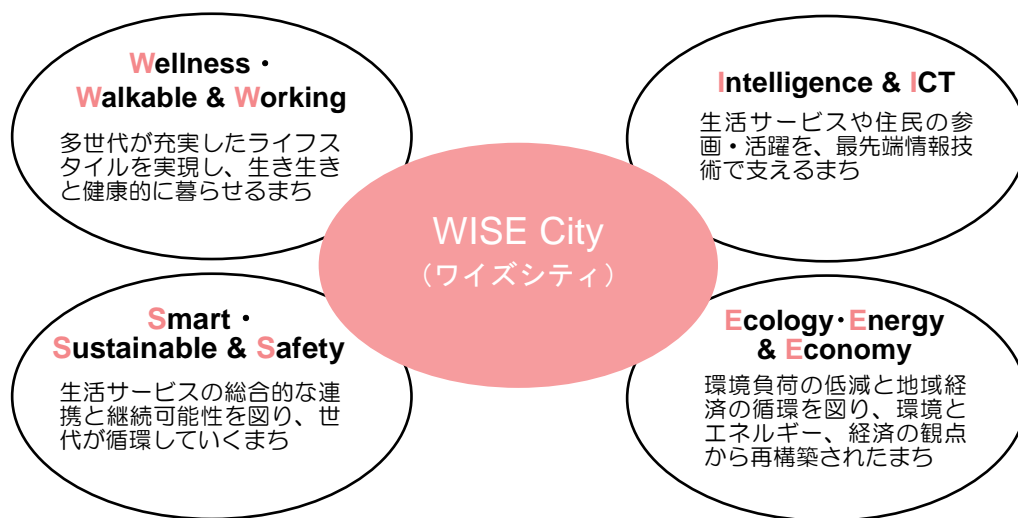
Wellness・
Walkable & Working

多世代が充実したライフスタイルを実現し、生き生きと健康的に暮らせるまち

Intelligence & ICT

生活サービスや住民の参画・活躍を、最先端情報技術で支えるまち

WISE City
（ワイズシティ）

Smart・
Sustainable & Safety

生活サービスの総合的な連携と継続可能性を図り、世代が循環していくまち

Ecology･Energy
& Economy

環境負荷の低減と地域経済の循環を図り、環境とエネルギー、経済の観点から再構築されたまち